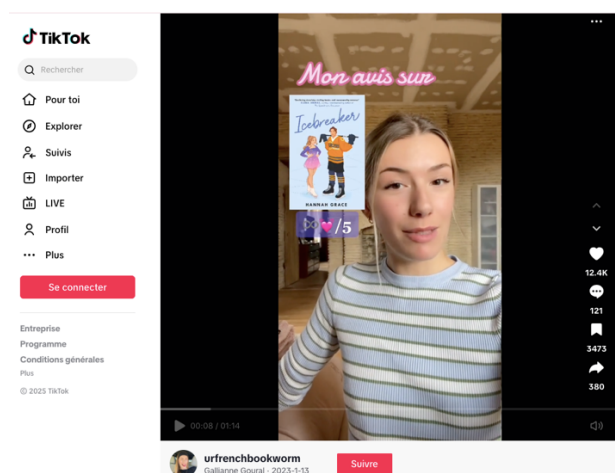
TikTok

Rechercher

Pour toi

Explorer

Suivis

Importer

LIVE

Profil

Plus

Se connecter

Entreprise

Programme

Conditions générales

Plus

© 2025 TikTok

Mon avis sur

Icebreaker

HANNAH GRACE

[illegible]/5

12.4K

121

3473

380

00:08 / 01:14

urfrenchbookworm

Gallianne Goural · 2023-1-13

Suivre